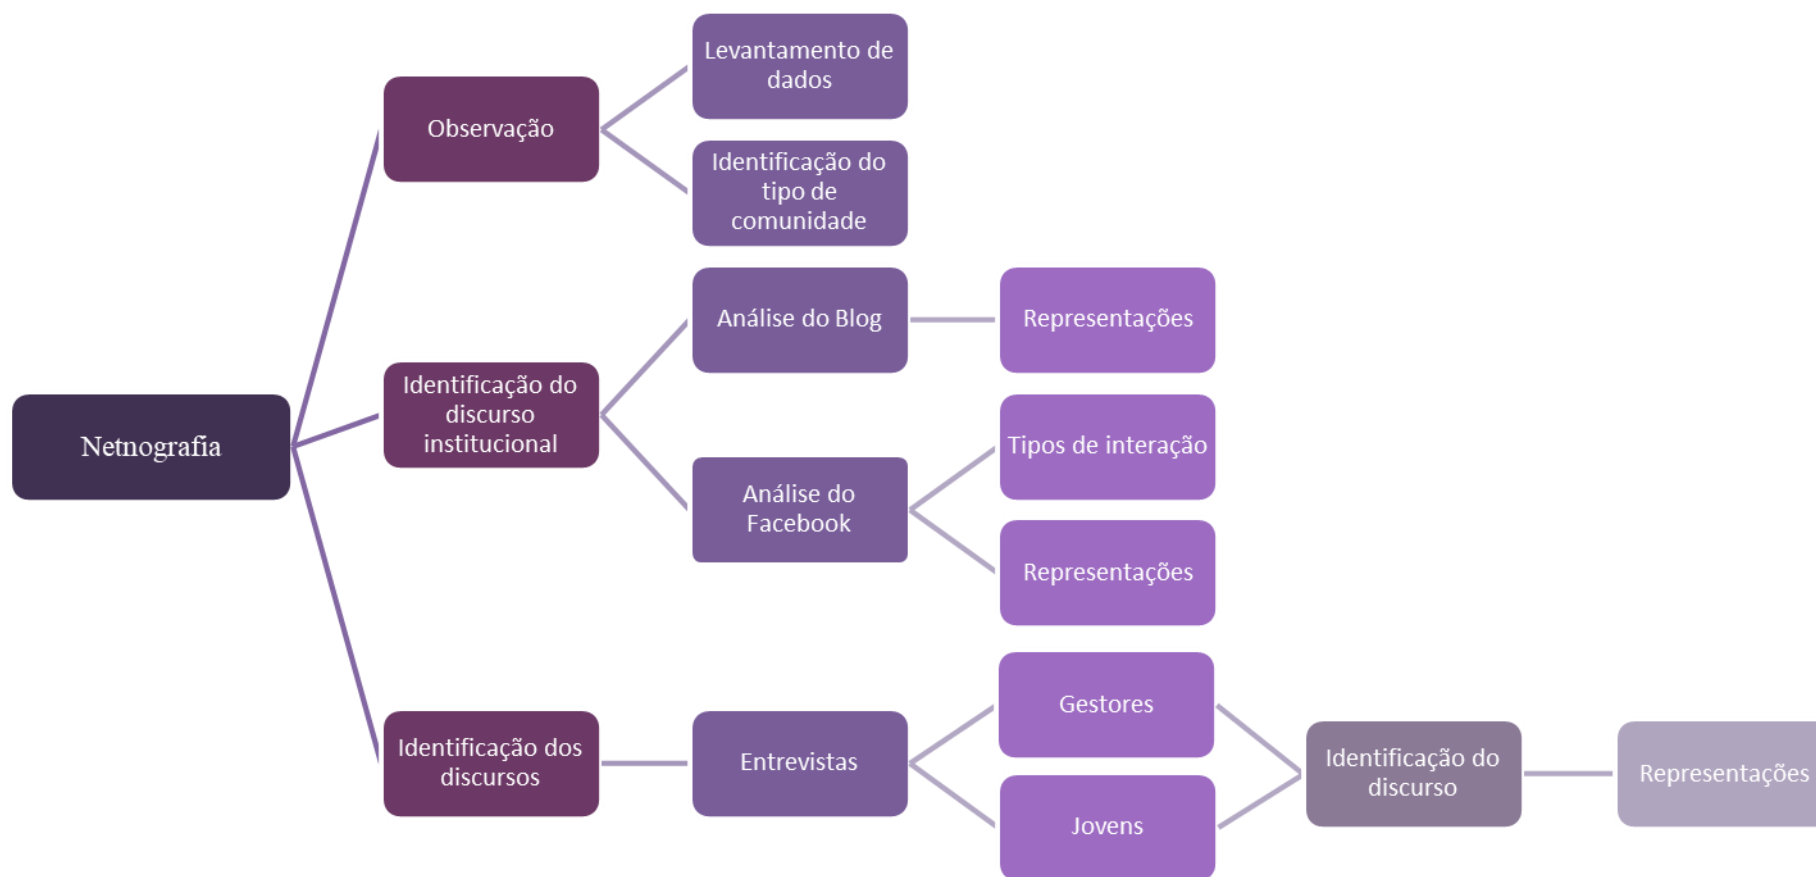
Netnografia

Observação

Levantamento de dados

Identificação do tipo de comunidade

Identificação do discurso institucional

Análise do Blog

Representações

Análise do Facebook

Tipos de interação

Representações

Identificação dos discursos

Entrevistas

Gestores

Jovens

Identificação do discurso

Representações